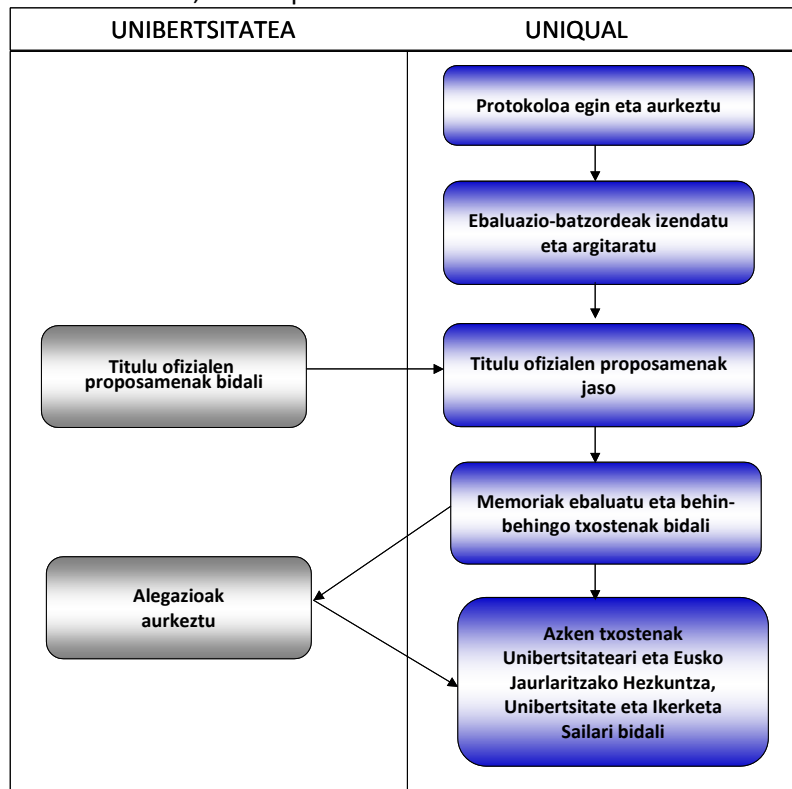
UNIBERTSITATEA

UNIQUAL

Protokoloa egin eta aurkeztu

Ebaluazio-batzordeak izendatu eta argitaratu

Titulu ofizialen proposamenak bidali

Titulu ofizialen proposamenak jaso

Memoriak ebaluatu eta behin-behingo txostenak bidali

Alegazioak aurkeztu

Azken txostenak Unibertsitateari eta Eusko Jaurlaritzako Hezkuntza, Unibertsitate eta Ikerketa Sailari bidali